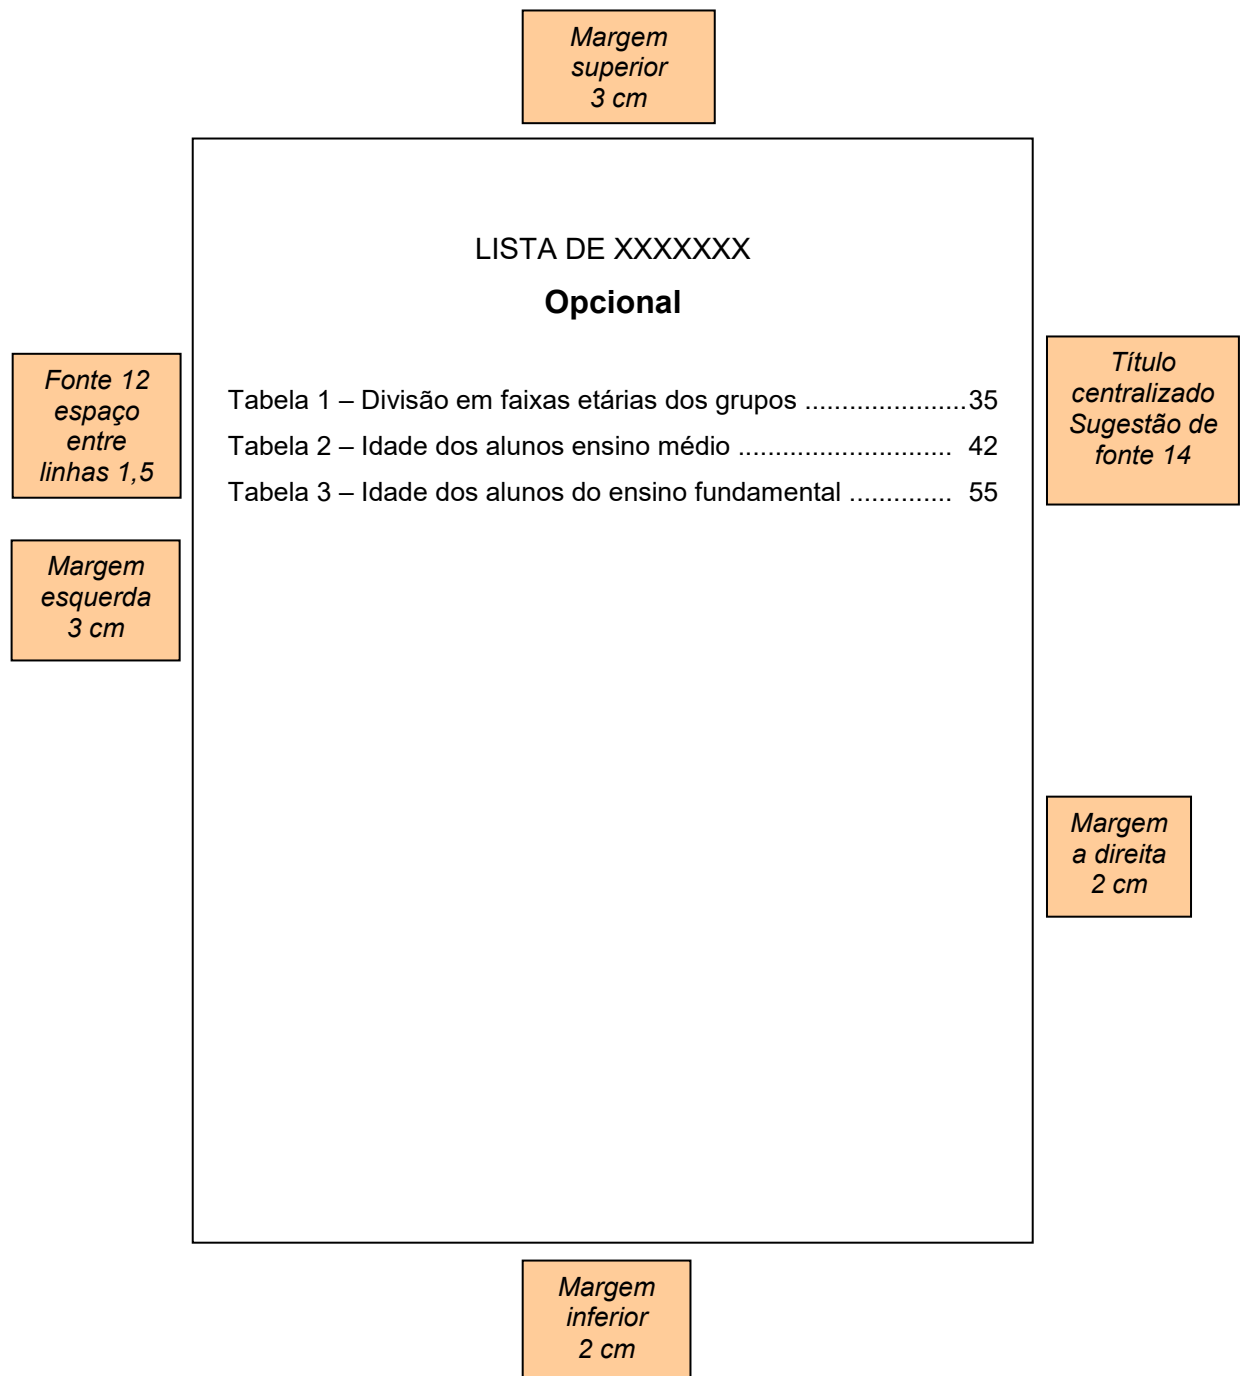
Margem superior 3 cm

LISTA DE XXXXXXX

Opcional

Fonte 12 espaço entre linhas 1,5

Tabela 1 – Divisão em faixas etárias dos grupos .......................35
Tabela 2 – Idade dos alunos ensino médio ............................. 42
Tabela 3 – Idade dos alunos do ensino fundamental .............. 55

Título centralizado Sugestão de fonte 14

Margem esquerda 3 cm

Margem a direita 2 cm

Margem inferior 2 cm